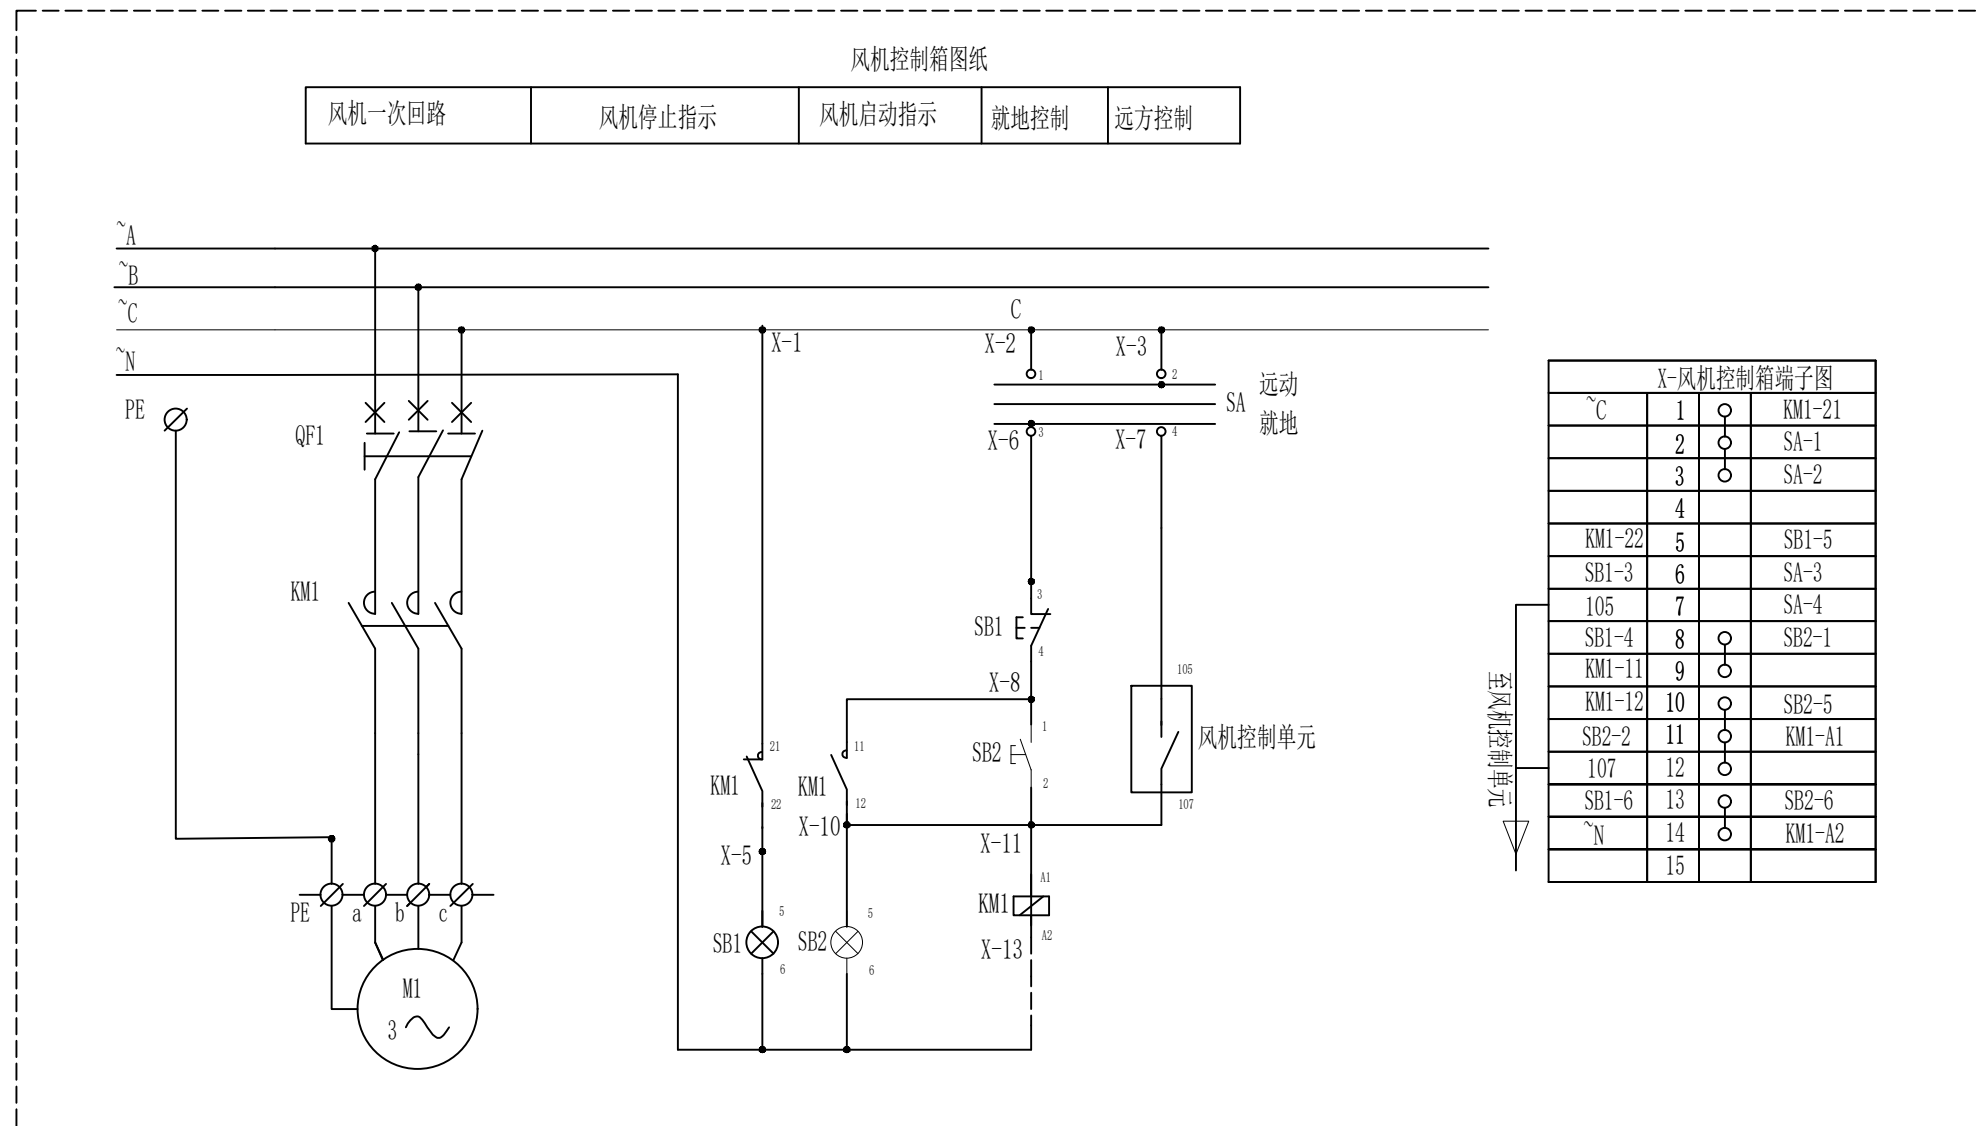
风机控制箱图纸

| 风机一次回路 | 风机停止指示 | 风机启动指示 | 就地控制 | 远方控制 |
|---|---|---|---|---|

~A
~B
~C
~N
PE
QF1
KM1
PE a b c
M1
3 ~
C
X-1
X-2
X-3
1 2
SA
远动
就地
X-6 3
X-7 4
3
SB1
4
X-8
1
SB2
2
105
风机控制单元
107
21
KM1
22
11
KM1
12
X-10
X-11
X-5
A1
KM1
A2
X-13
5
SB1
6
5
SB2
6

| X-风机控制箱端子图 | | | |
|---|---|---|---|
| ~C | 1 | | KM1-21 |
| | 2 | | SA-1 |
| | 3 | | SA-2 |
| | 4 | | |
| KM1-22 | 5 | | SB1-5 |
| SB1-3 | 6 | | SA-3 |
| 105 | 7 | | SA-4 |
| SB1-4 | 8 | | SB2-1 |
| KM1-11 | 9 | | |
| KM1-12 | 10 | | SB2-5 |
| SB2-2 | 11 | | KM1-A1 |
| 107 | 12 | | |
| SB1-6 | 13 | | SB2-6 |
| ~N | 14 | | KM1-A2 |
| | 15 | | |

至风机控制单元